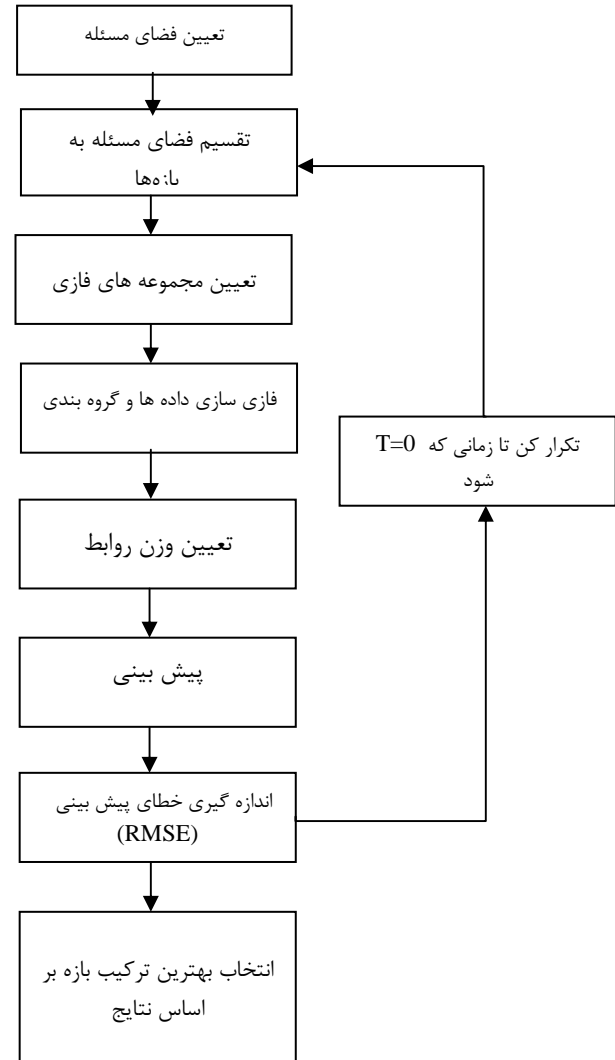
تعیین فضای مسئله

تقسیم فضای مسئله به بازه‌ها

تعیین مجموعه های فازی

فازی سازی داده ها و گروه بندی

تعیین وزن روابط

پیش بینی

اندازه گیری خطای پیش بینی (RMSE)

انتخاب بهترین ترکیب بازه بر اساس نتایج

تکرار کن تا زمانی که $T=0$ شود